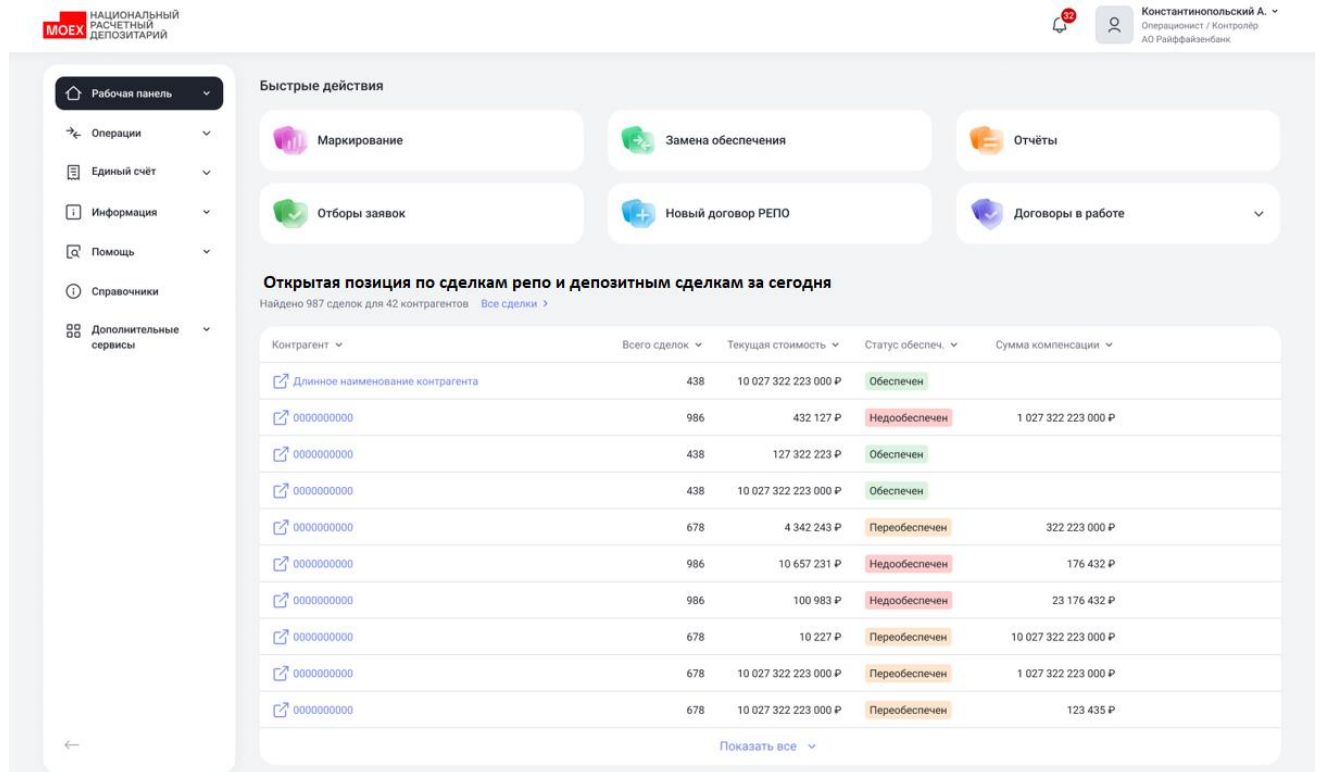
MOEX НАЦИОНАЛЬНЫЙ РАСЧЕТНЫЙ ДЕПОЗИТАРИЙ

32

Константинопольский А.
Операционист / Контролёр
АО Райффайзенбанк

Рабочая панель
Операции
Единый счёт
Информация
Помощь
Справочники
Дополнительные сервисы

Быстрые действия

Маркирование
Замена обеспечения
Отчёты
Отборы заявок
Новый договор РЕПО
Договоры в работе

Открытая позиция по сделкам репо и депозитным сделкам за сегодня
Найдено 987 сделок для 42 контрагентов Все сделки >

| Контрагент | Всего сделок | Текущая стоимость | Статус обеспеч. | Сумма компенсации |
|---|---|---|---|---|
| Длинное наименование контрагента | 438 | 10 027 322 223 000 ₽ | Обеспечен | |
| 0000000000 | 986 | 432 127 ₽ | Недообеспечен | 1 027 322 223 000 ₽ |
| 0000000000 | 438 | 127 322 223 ₽ | Обеспечен | |
| 0000000000 | 438 | 10 027 322 223 000 ₽ | Обеспечен | |
| 0000000000 | 678 | 4 342 243 ₽ | Переобеспечен | 322 223 000 ₽ |
| 0000000000 | 986 | 10 657 231 ₽ | Недообеспечен | 176 432 ₽ |
| 0000000000 | 986 | 100 983 ₽ | Недообеспечен | 23 176 432 ₽ |
| 0000000000 | 678 | 10 227 ₽ | Переобеспечен | 10 027 322 223 000 ₽ |
| 0000000000 | 678 | 10 027 322 223 000 ₽ | Переобеспечен | 1 027 322 223 000 ₽ |
| 0000000000 | 678 | 10 027 322 223 000 ₽ | Переобеспечен | 123 435 ₽ |

Показать все